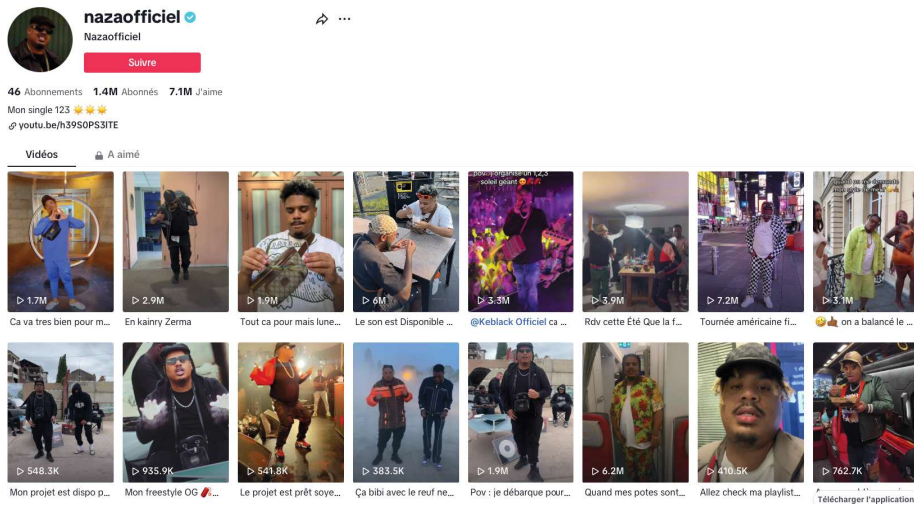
nazaofficiel
Nazaofficiel
Suivre

46 Abonnements 1.4M Abonnés 7.1M J'aime

Mon single 123 🌟🌟🌟
youtu.be/h39S0PS3ITE

Vidéos A aimé

1.7M Ca va tres bien pour m...
2.9M En kainry Zerma
1.9M Tout ca pour mais lune...
6M Le son est Disponible ...
Pov : j'organise un 1,2,3 soleil géant
3.3M @Keblack Officiel ca ...
3.9M Rdv cette Été Que la f...
7.2M Tournée américaine fi...
3.1M 🤭 on a balancé le ...

548.3K Mon projet est dispo p...
935.9K Mon freestyle OG
541.8K Le projet est prêt soye...
383.5K Ça bibi avec le reuf ne...
1.9M Pov : je débarque pour...
6.2M Quand mes potes sont...
410.5K Allez check ma playlist...
762.7K
Télécharger l'application